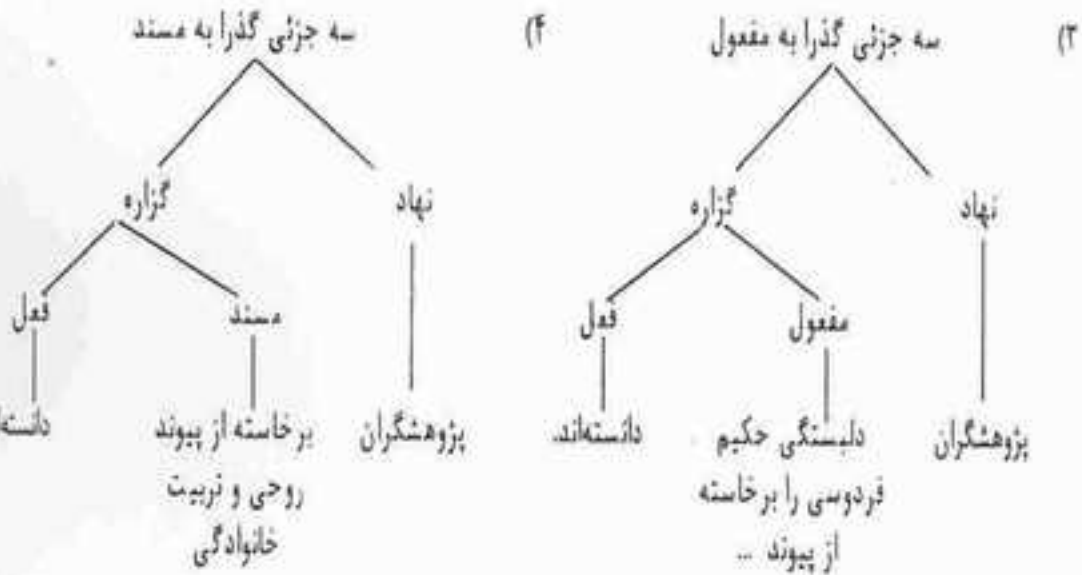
۳) سه جزئی گذرا به مفعول

نهاد

گزاره

مفعول

فعل

پژوهشگران

دلبستگی حکیم فردوسی را برخاسته از پیوند ...

دانسته‌اند.

۴) سه جزئی گذرا به مسند

نهاد

گزاره

مسند

فعل

پژوهشگران

برخاسته از پیوند روحی و تربیت خانوادگی

دانسته